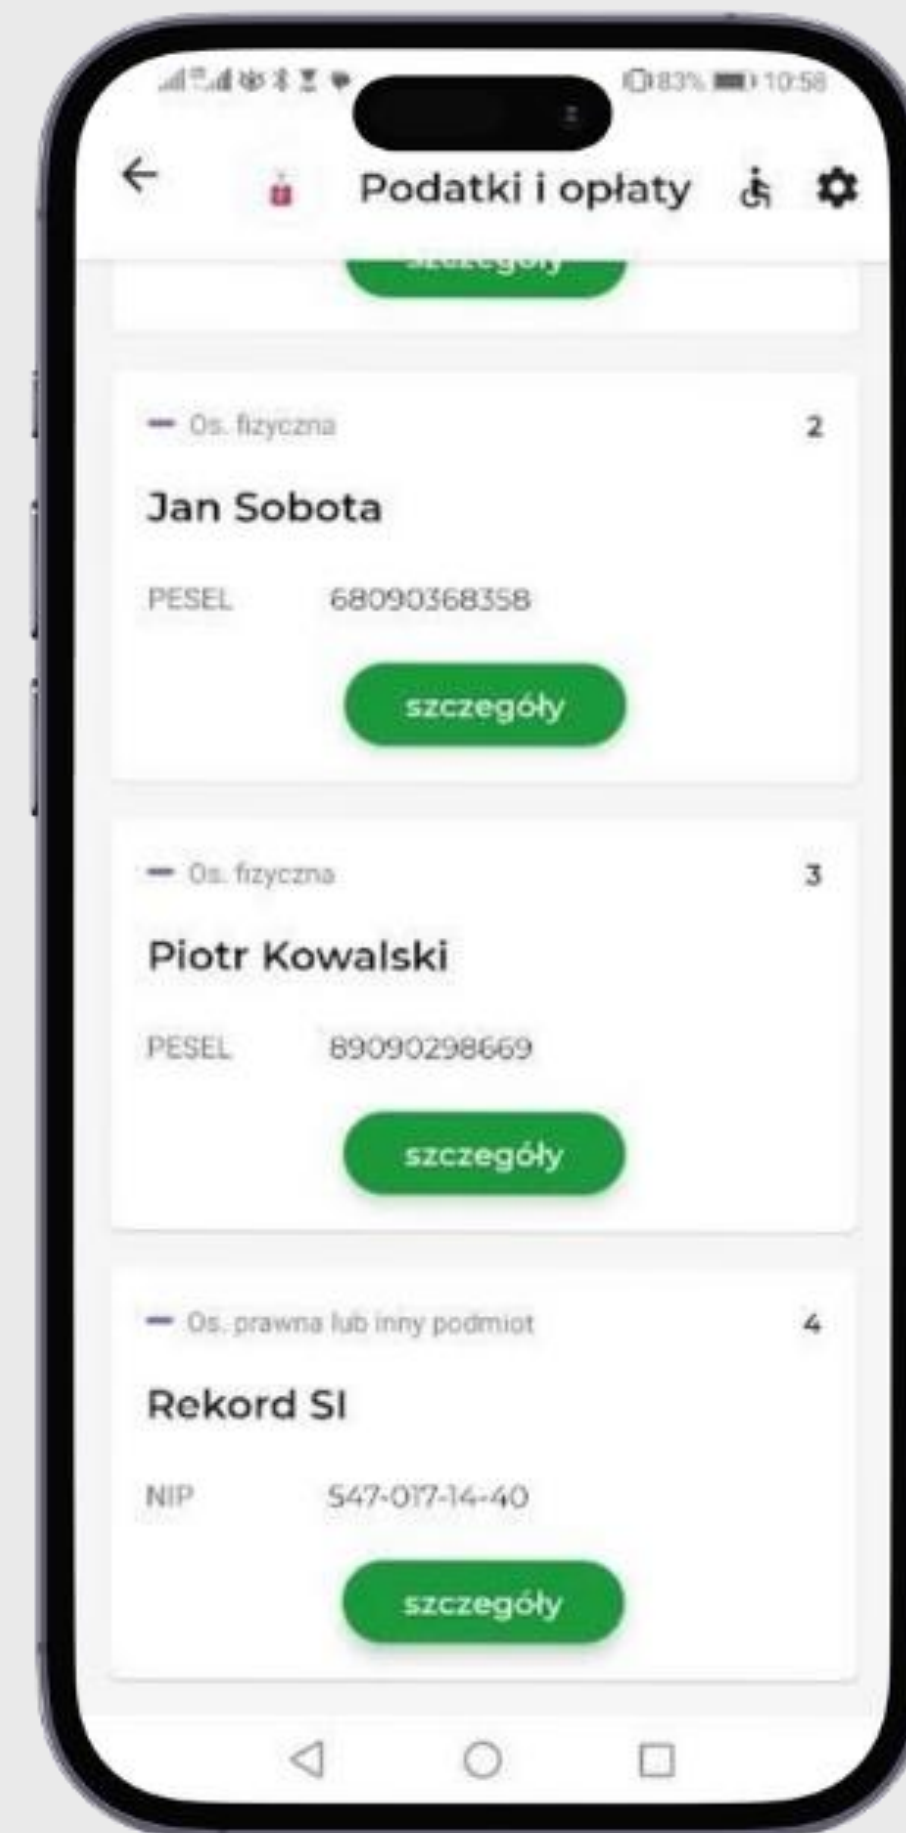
83% 10:58

Podatki i opłaty

szczegóły

Os. fizyczna 2

Jan Sobota

PESEL 68090368358

szczegóły

Os. fizyczna 3

Piotr Kowalski

PESEL 89090298669

szczegóły

Os. prawna lub inny podmiot 4

Rekord SI

NIP 547-017-14-40

szczegóły